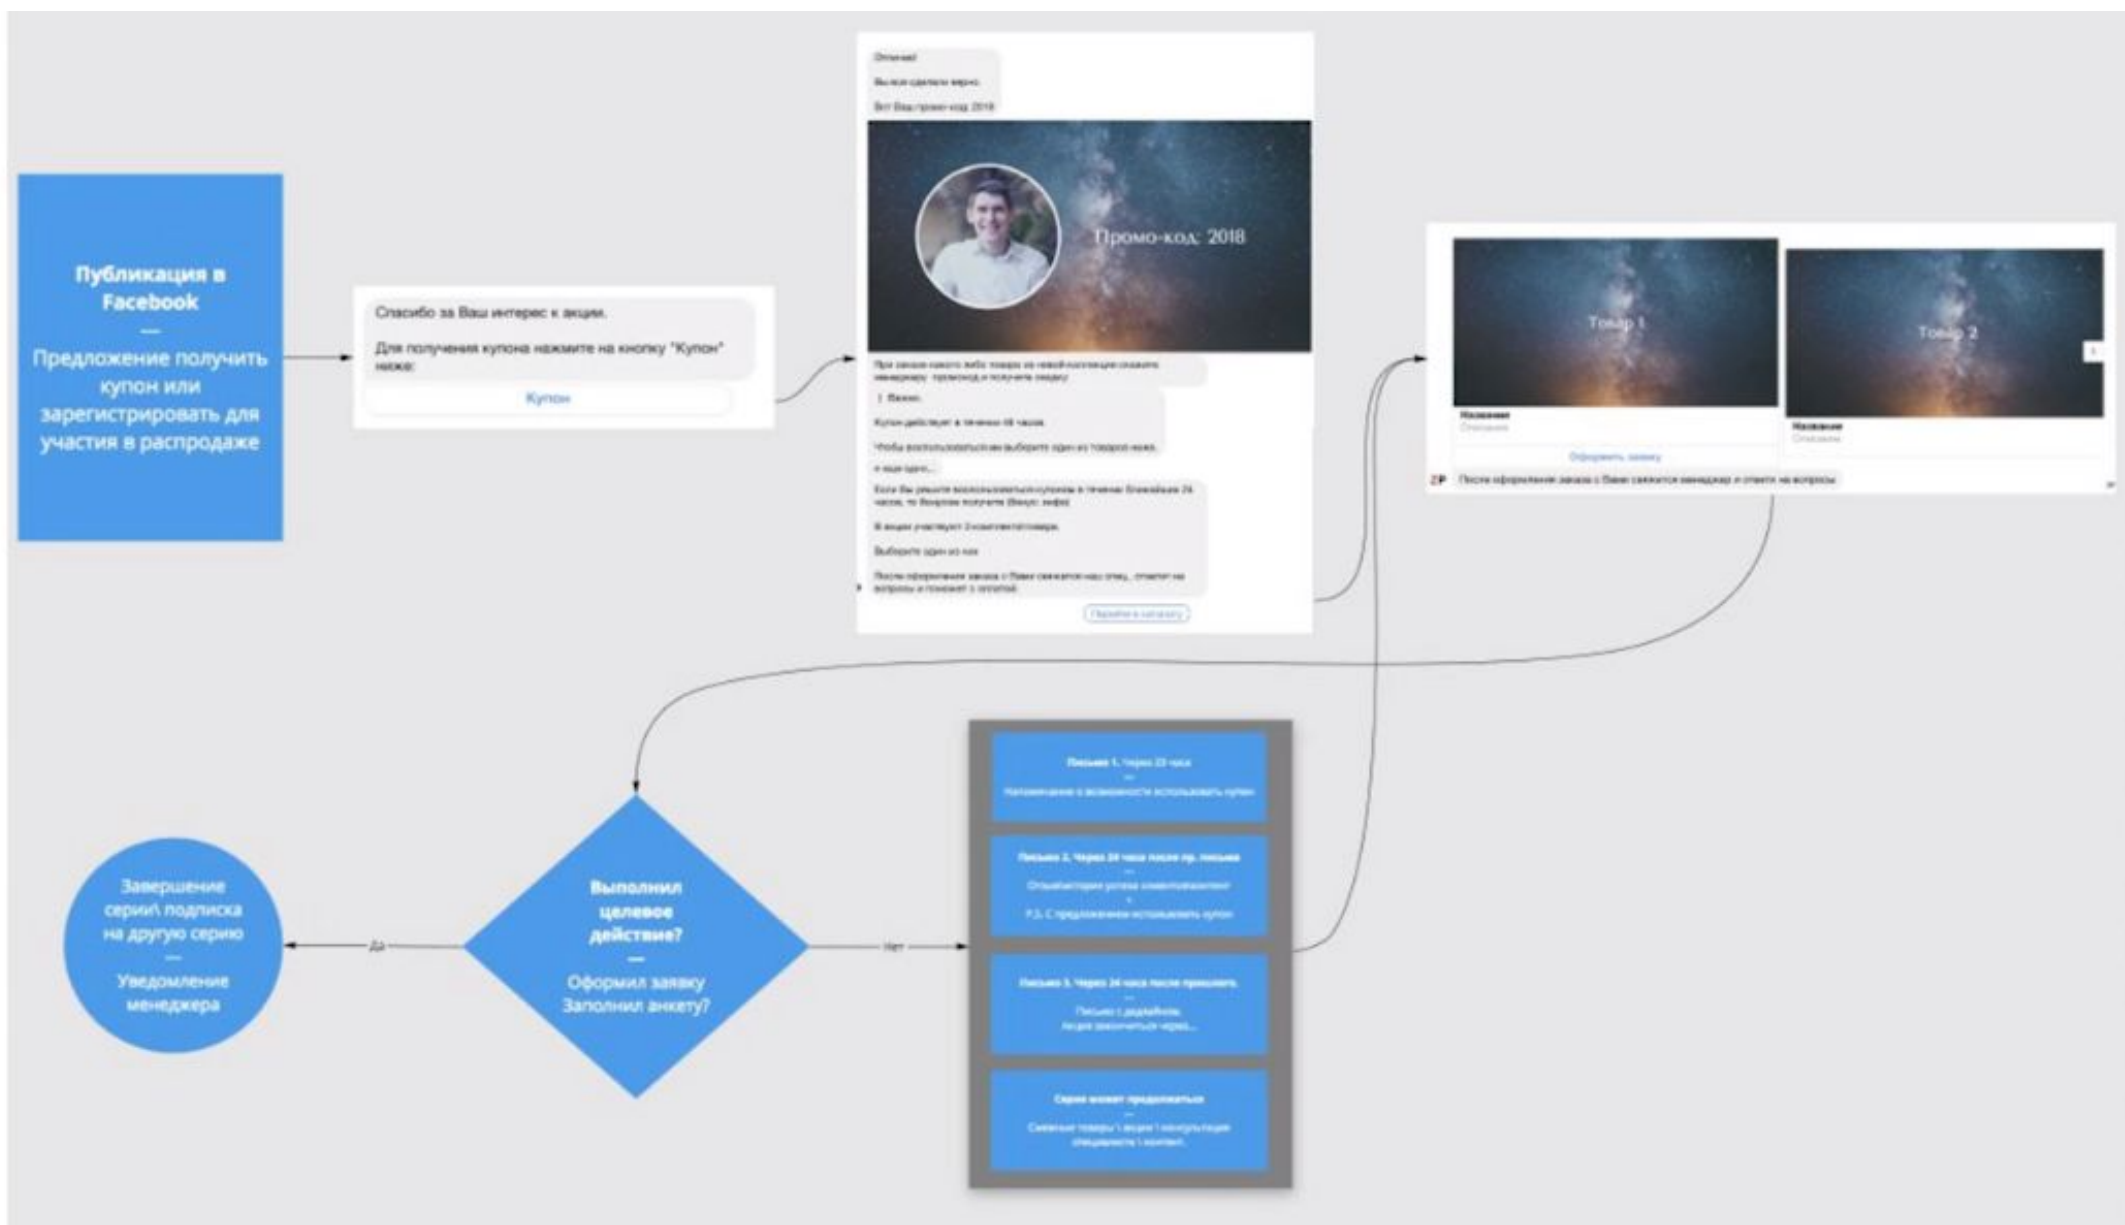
Публикация в Facebook
—
Предложение получить купон или зарегистрировать для участия в распродаже

Спасибо за Ваш интерес к акции.

Для получения купона нажмите на кнопку "Купон" ниже:

Купон

Отлично!
Вы все сделали верно.
Вот Ваш промо-код 2018

Промо-код: 2018

При заказе какого-либо товара из новой коллекции скажите менеджеру промокод и получите скидку

❗ Важно.
Купон действует в течении 48 часов.
Чтобы воспользоваться им выберите один из товаров ниже.

и еще одно...
Если Вы решите воспользоваться купоном в течении ближайших 24 часов, то бонусом получите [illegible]

В акции участвуют 2 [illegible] товара.

Выберите один из них

После оформления заказа с Вами свяжется наш спец., ответит на вопросы и поможет с оплатой.

Перейти в каталогу

Товар 1
Название
Описание
Оформить заявку

Товар 2
Название
Описание

После оформления заказа с Вами свяжется менеджер и ответит на вопросы

Письмо 1. Через 23 часа
—
Напоминание о возможности использовать купон

Письмо 2. Через 24 часа после пр. письма
—
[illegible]
+
P.S. С предложением использовать купон

Письмо 3. Через 24 часа после прошлого.
—
Письмо с дедлайном.
Акция закончиться через...

Серия может продолжаться
—
Смежные товары \ акции \ консультация специалиста \ контент.

Выполнил целевое действие?
—
Оформил заявку
Заполнил анкету?

Да

Нет

Завершение серии\ подписка на другую серию
—
Уведомление менеджера